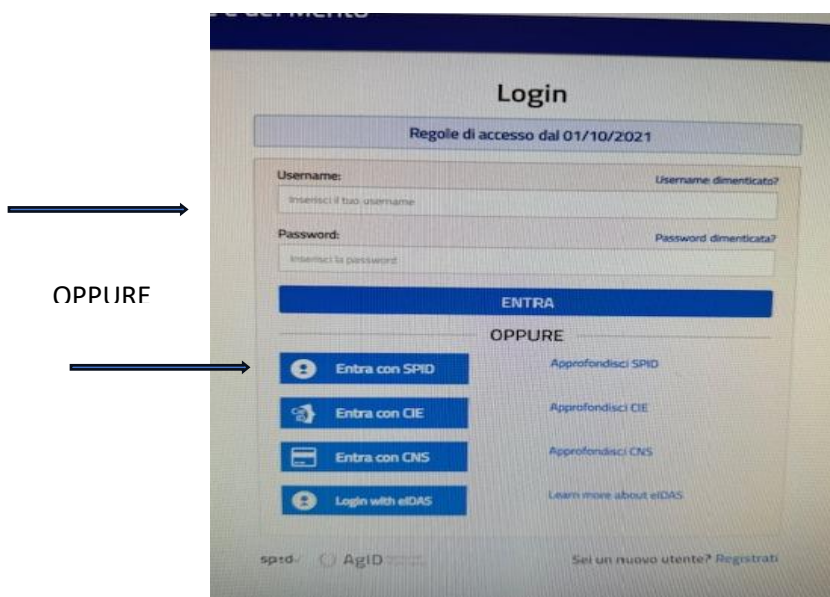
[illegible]

Login

Regole di accesso dal 01/10/2021

Username:

Username dimenticato?

Inserisci il tuo username

Password:

Password dimenticata?

Inserisci la password

OPPURE

ENTRA

OPPURE

Entra con SPID

Approfondisci SPID

Entra con CIE

Approfondisci CIE

Entra con CNS

Approfondisci CNS

Login with eIDAS

Learn more about eIDAS

spid AgID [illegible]

Sei un nuovo utente? Registrati